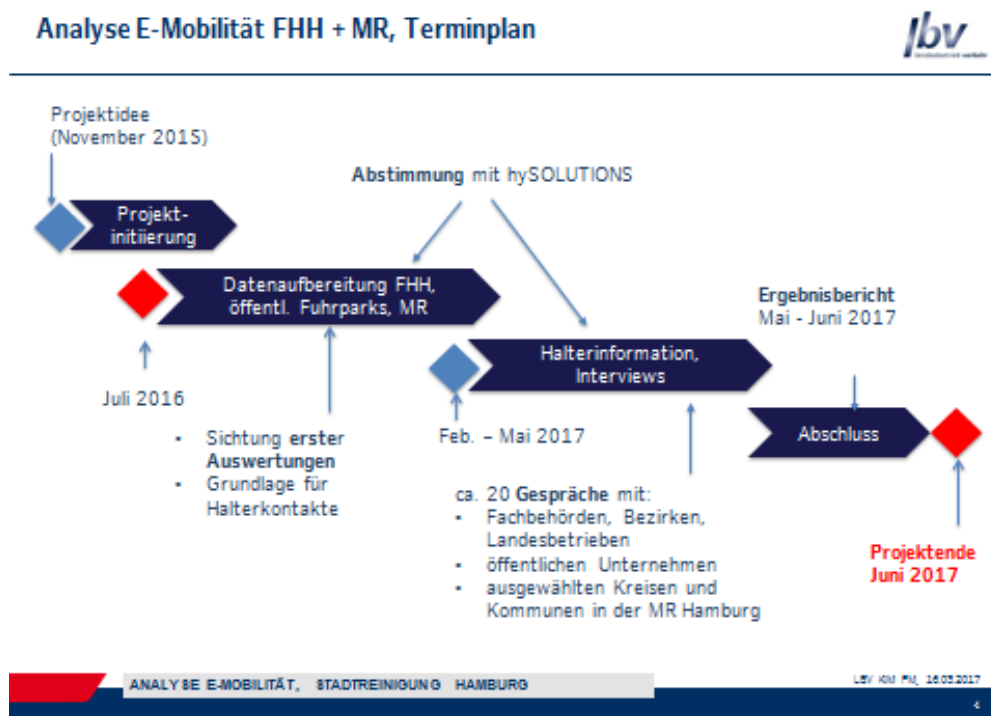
Analyse E-Mobilität FHH + MR, Terminplan

lbv

Projektidee
(November 2015)

Abstimmung mit hySOLUTIONS

Projekt-
initiierung

Datenaufbereitung FHH,
öffentl. Fuhrparks, MR

Ergebnisbericht
Mai - Juni 2017

Halterinformation,
Interviews

Juli 2016

Abschluss

- Sichtung erster Auswertungen
- Grundlage für Halterkontakte

Feb. – Mai 2017

ca. 20 Gespräche mit:
- Fachbehörden, Bezirken, Landesbetrieben
- öffentlichen Unternehmen
- ausgewählten Kreisen und Kommunen in der MR Hamburg

Projektende
Juni 2017

ANALYSE E-MOBILITÄT, STADTREINIGUNG HAMBURG

LBV KM FM, 16.03.2017

4